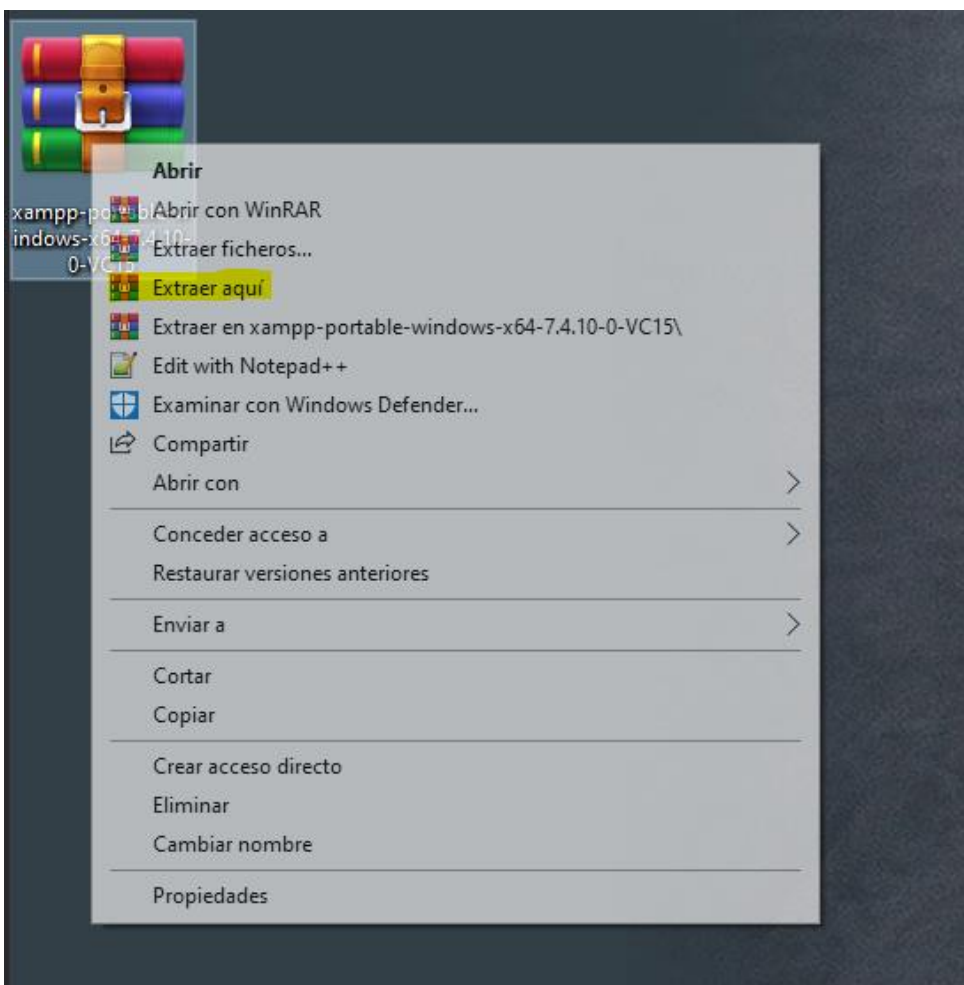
xampp-po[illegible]
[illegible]indows-x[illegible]7.4.10-
0-VC15

Abrir
Abrir con WinRAR
Extraer ficheros...
Extraer aquí
Extraer en xampp-portable-windows-x64-7.4.10-0-VC15\
Edit with Notepad++
Examinar con Windows Defender...
Compartir
Abrir con
Conceder acceso a
Restaurar versiones anteriores
Enviar a
Cortar
Copiar
Crear acceso directo
Eliminar
Cambiar nombre
Propiedades